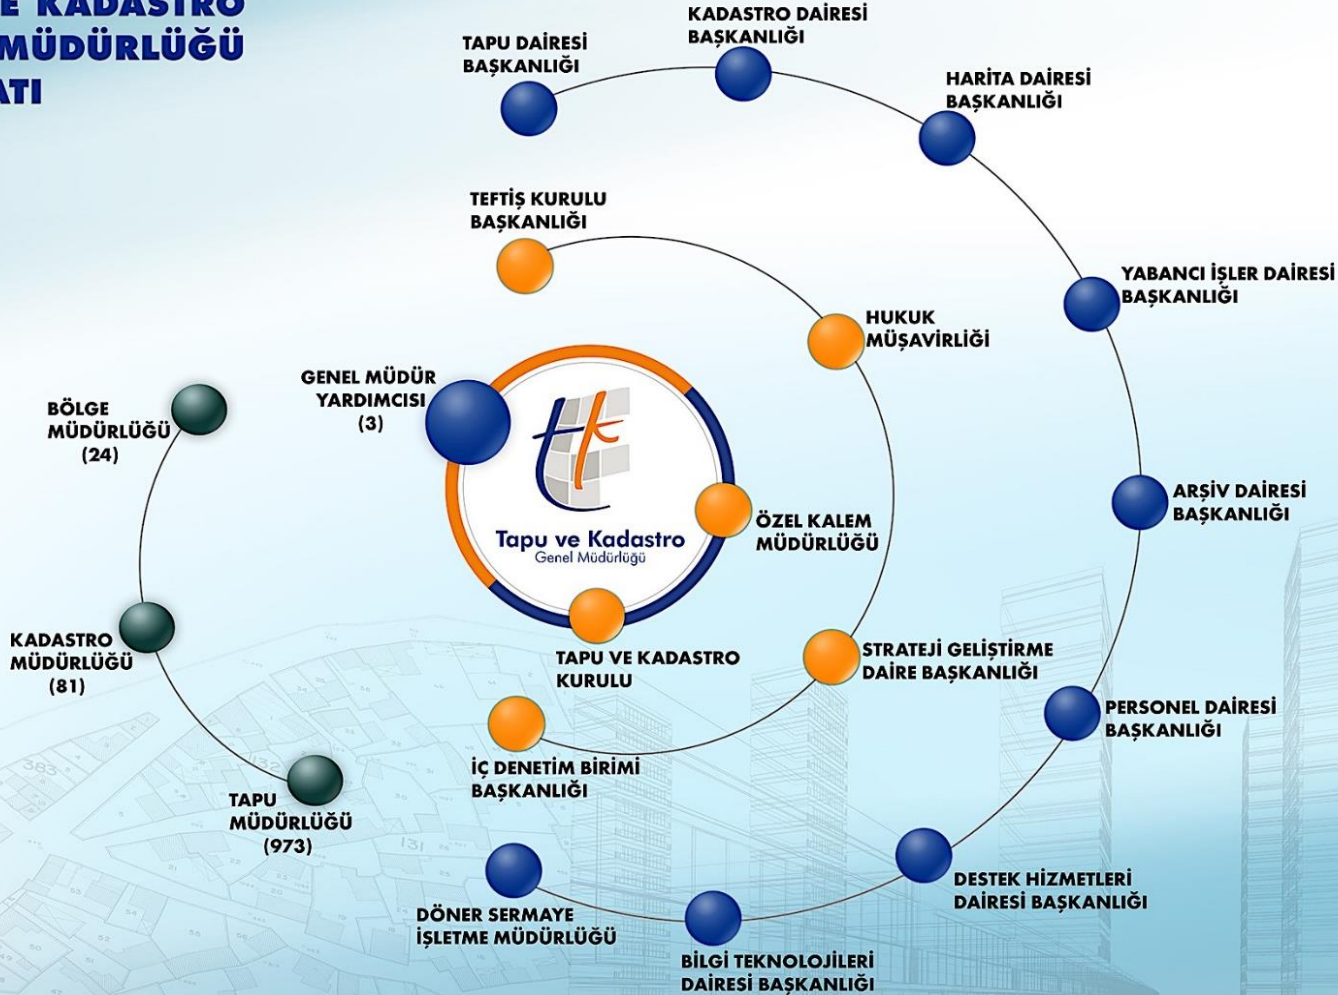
E KADASTRO
MÜDÜRLÜĞÜ
ATI

TAPU DAİRESİ BAŞKANLIĞI

KADASTRO DAİRESİ BAŞKANLIĞI

HARİTA DAİRESİ BAŞKANLIĞI

TEFTİŞ KURULU BAŞKANLIĞI

YABANCI İŞLER DAİRESİ BAŞKANLIĞI

HUKUK MÜŞAVİRLİĞİ

GENEL MÜDÜR YARDIMCISI (3)

BÖLGE MÜDÜRLÜĞÜ (24)

Tapu ve Kadastro
Genel Müdürlüğü

ARŞİV DAİRESİ BAŞKANLIĞI

ÖZEL KALEM MÜDÜRLÜĞÜ

KADASTRO MÜDÜRLÜĞÜ (81)

TAPU VE KADASTRO KURULU

STRATEJİ GELİŞTİRME DAİRE BAŞKANLIĞI

PERSONEL DAİRESİ BAŞKANLIĞI

İÇ DENETİM BİRİMİ BAŞKANLIĞI

TAPU MÜDÜRLÜĞÜ (973)

DESTEK HİZMETLERİ DAİRESİ BAŞKANLIĞI

DÖNER SERMAYE İŞLETME MÜDÜRLÜĞÜ

BİLGİ TEKNOLOJİLERİ DAİRESİ BAŞKANLIĞI